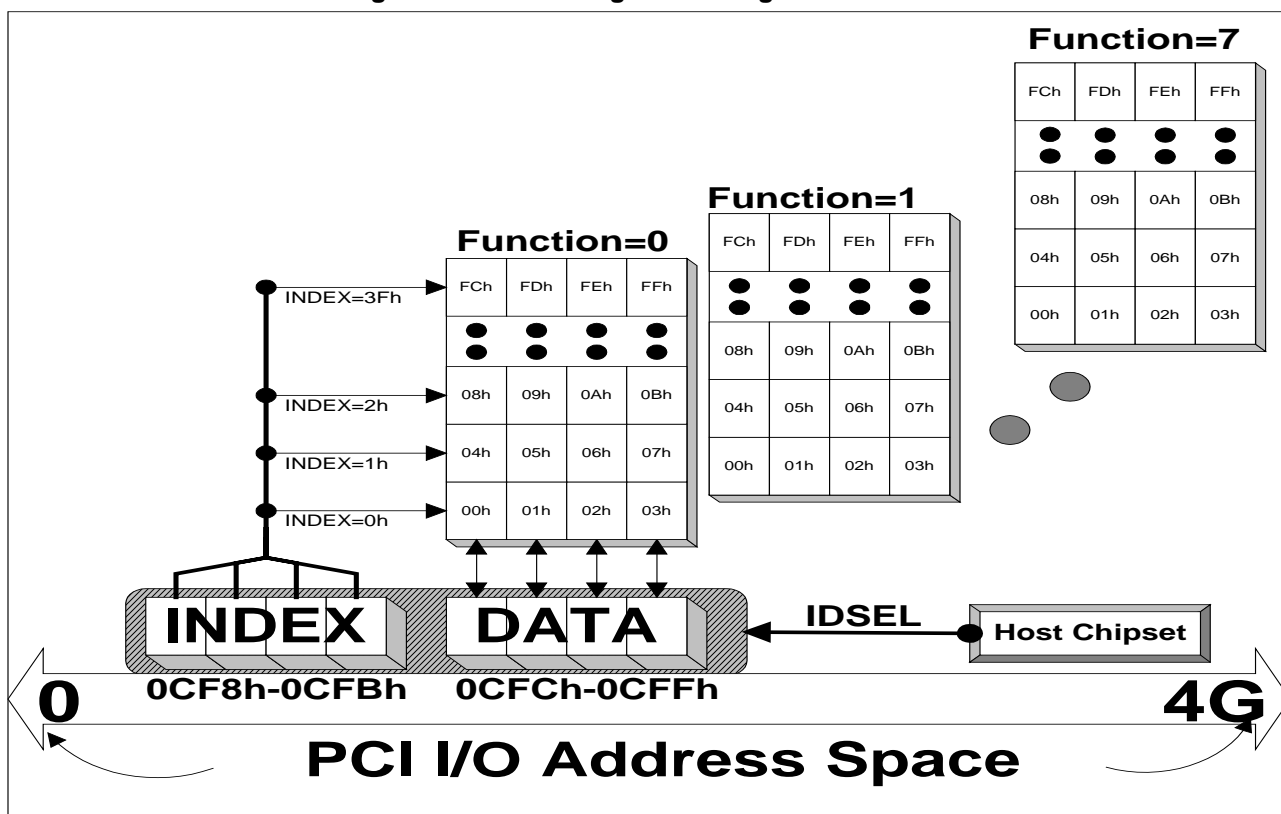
Function=7

| FCh | FDh | FEh | FFh |
|---|---|---|---|
| 08h | 09h | 0Ah | 0Bh |
| 04h | 05h | 06h | 07h |
| 00h | 01h | 02h | 03h |

Function=1

| FCh | FDh | FEh | FFh |
|---|---|---|---|
| 08h | 09h | 0Ah | 0Bh |
| 04h | 05h | 06h | 07h |
| 00h | 01h | 02h | 03h |

Function=0

| FCh | FDh | FEh | FFh |
|---|---|---|---|
| 08h | 09h | 0Ah | 0Bh |
| 04h | 05h | 06h | 07h |
| 00h | 01h | 02h | 03h |

INDEX=3Fh
INDEX=2h
INDEX=1h
INDEX=0h

INDEX DATA

IDSEL

Host Chipset

0CF8h-0CFBh 0CFCh-0CFFh

0

4G

PCI I/O Address Space